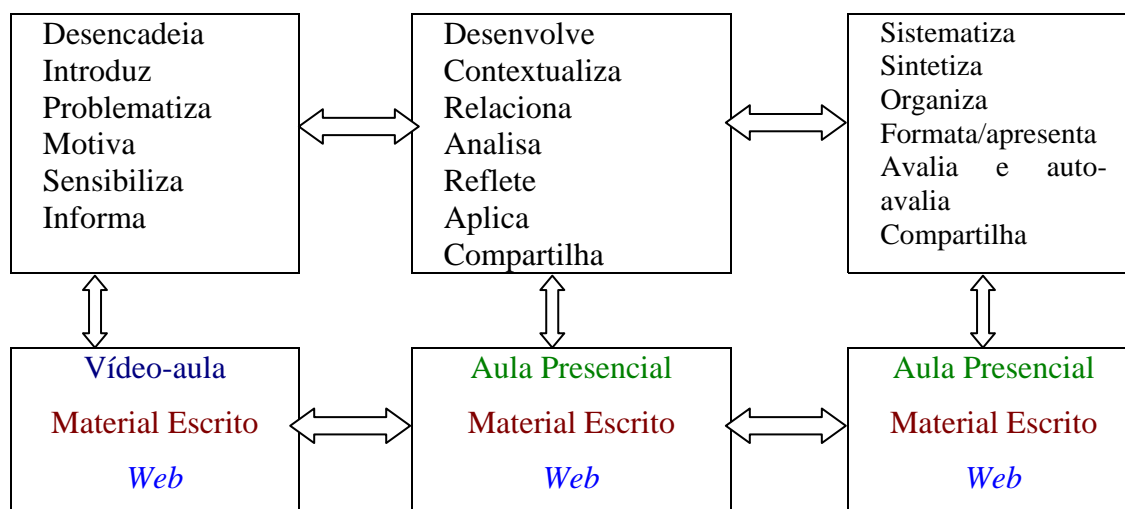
Desencadeia
Introduz
Problematiza
Motiva
Sensibiliza
Informa

Desenvolve
Contextualiza
Relaciona
Analisa
Reflete
Aplica
Compartilha

Sistematiza
Sintetiza
Organiza
Formata/apresenta
Avalia e autoavalia
Compartilha

Vídeo-aula
Material Escrito
*Web*

Aula Presencial
Material Escrito
*Web*

Aula Presencial
Material Escrito
*Web*